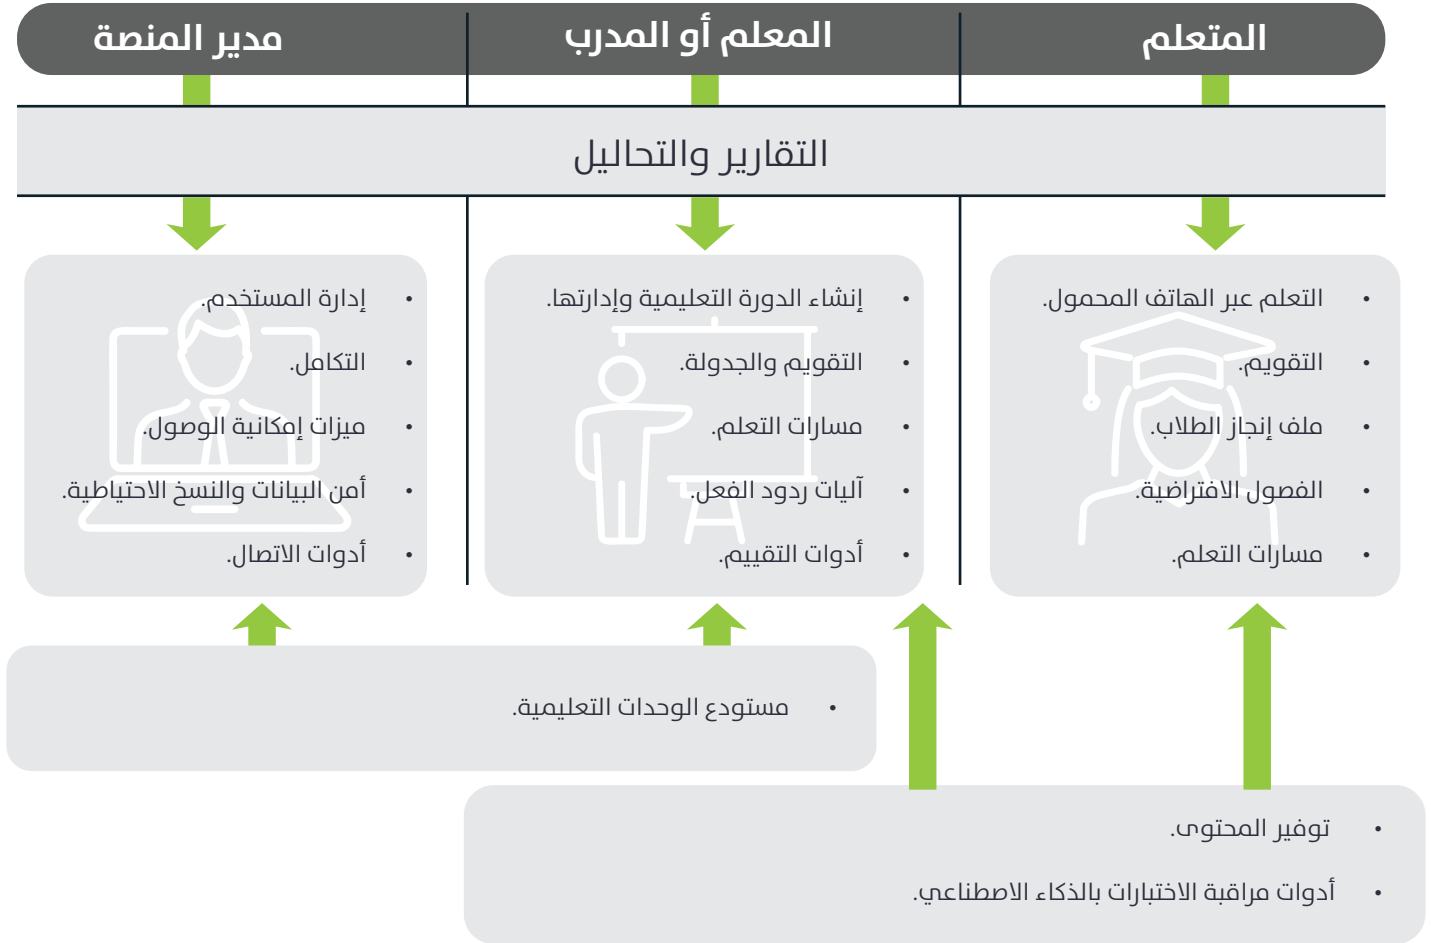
المتعلم

المعلم أو المدرب

مدير المنصة

التقارير والتحاليل

• التعلم عبر الهاتف المحمول.
• التقويم.
• ملف إنجاز الطلاب.
• الفصول الافتراضية.
• مسارات التعلم.

• إنشاء الدورة التعليمية وإدارتها.
• التقويم والجدولة.
• مسارات التعلم.
• آليات ردود الفعل.
• أدوات التقييم.

• إدارة المستخدم.
• التكامل.
• ميزات إمكانية الوصول.
• أمن البيانات والنسخ الاحتياطية.
• أدوات الاتصال.

• مستودع الوحدات التعليمية.

• توفير المحتوى.
• أدوات مراقبة الاختبارات بالذكاء الاصطناعي.